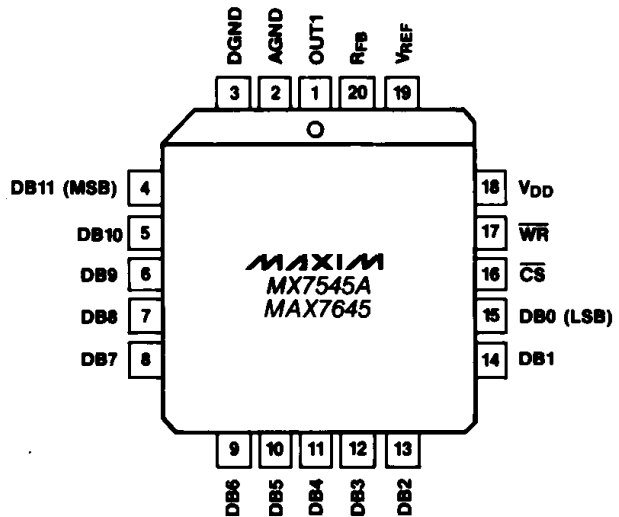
DGND AGND OUT1 $R_{FB}$ $V_{REF}$

3 2 1 20 19

DB11 (MSB) 4

DB10 5

DB9 6

DB8 7

DB7 8

18 $V_{DD}$

17 $\overline{WR}$

16 $\overline{CS}$

15 DB0 (LSB)

14 DB1

MAXIM
MX7545A
MAX7645

9 10 11 12 13

DB6 DB5 DB4 DB3 DB2